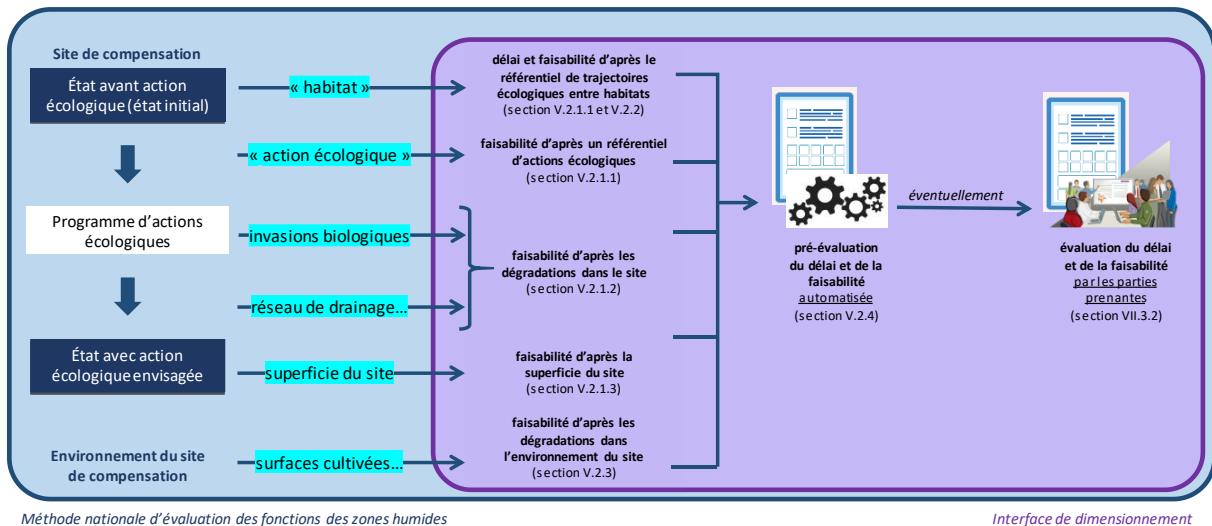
Site de compensation

État avant action écologique (état initial)

Programme d'actions écologiques

État avec action écologique envisagée

Environnement du site de compensation

« habitat »

« action écologique »

invasions biologiques

réseau de drainage…

superficie du site

surfaces cultivées…

délai et faisabilité d'après le référentiel de trajectoires écologiques entre habitats (section V.2.1.1 et V.2.2)

faisabilité d'après un référentiel d'actions écologiques (section V.2.1.1)

faisabilité d'après les dégradations dans le site (section V.2.1.2)

faisabilité d'après la superficie du site (section V.2.1.3)

faisabilité d'après les dégradations dans l'environnement du site (section V.2.3)

pré-évaluation du délai et de la faisabilité automatisée (section V.2.4)

éventuellement

évaluation du délai et de la faisabilité par les parties prenantes (section VII.3.2)

Méthode nationale d'évaluation des fonctions des zones humides

Interface de dimensionnement